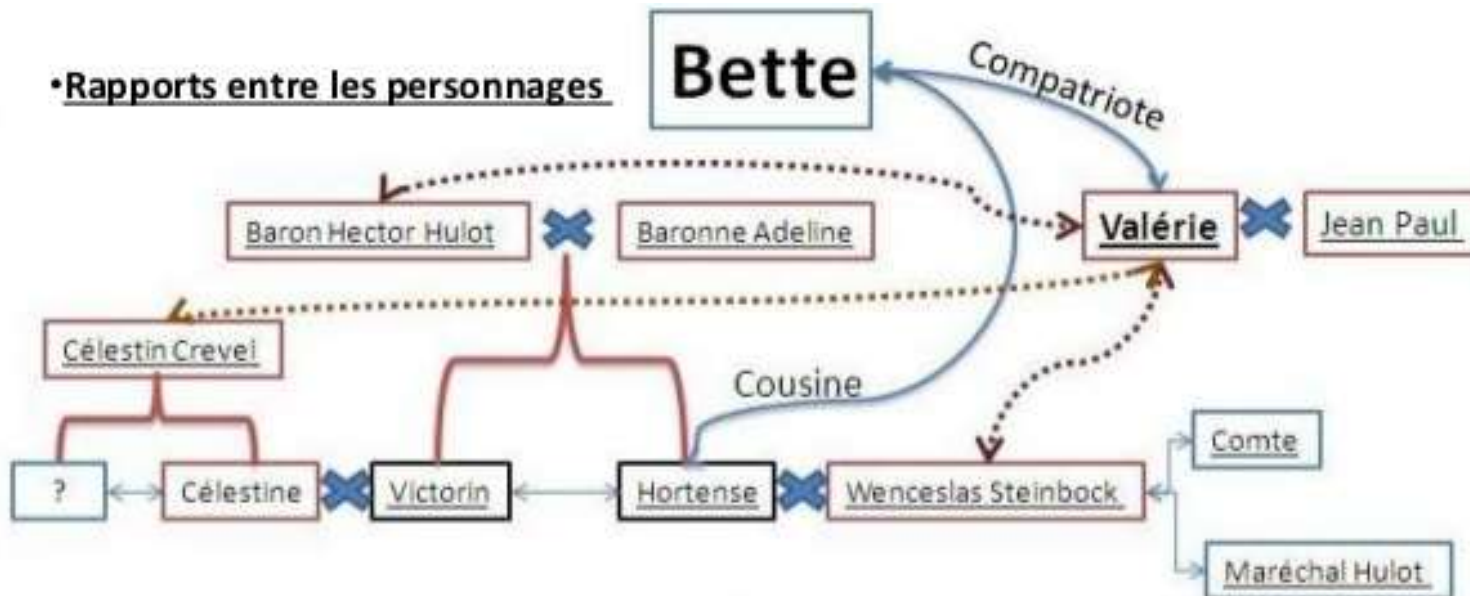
•Rapports entre les personnages

Bette

Compatriote

Baron Hector Hulot

Baronne Adeline

Valérie

Jean Paul

Célestin Crevel

Cousine

Comte

?

Célestine

Victorin

Hortense

Wenceslas Steinbock

Maréchal Hulot